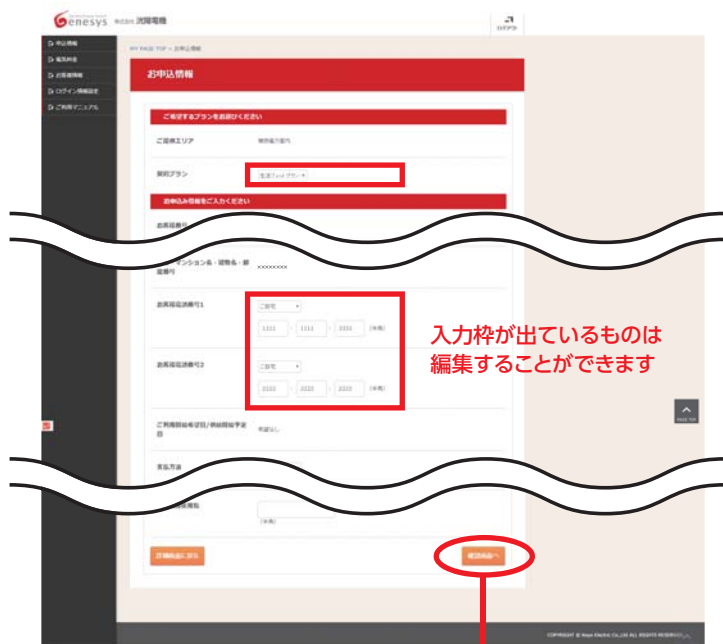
Genesys 株式会社 洸陽電機

ログアウト

申込情報
電気料金
お客様情報
ログイン情報設定
ご利用マニュアル

MY PAGE TOP > お申込情報

お申込情報

ご希望するプランをお選びください

ご提供エリア

契約プラン

お申込み情報をご入力ください

お客様番号

マンション名・建物名・部屋番号

xxxxxxxx

お客様電話番号1

ご自宅

1111 - 1111 - 1111 (半角)

お客様電話番号2

ご自宅

2222 - 2222 - 2222 (半角)

入力枠が出ているものは編集することができます

ご利用開始希望日/供給開始予定日

支払方法

(半角)

詳細画面に戻る

確認画面へ

PAGE TOP

COPYRIGHT © Koyo Electric Co.,Ltd ALL RIGHTS RESERVED.